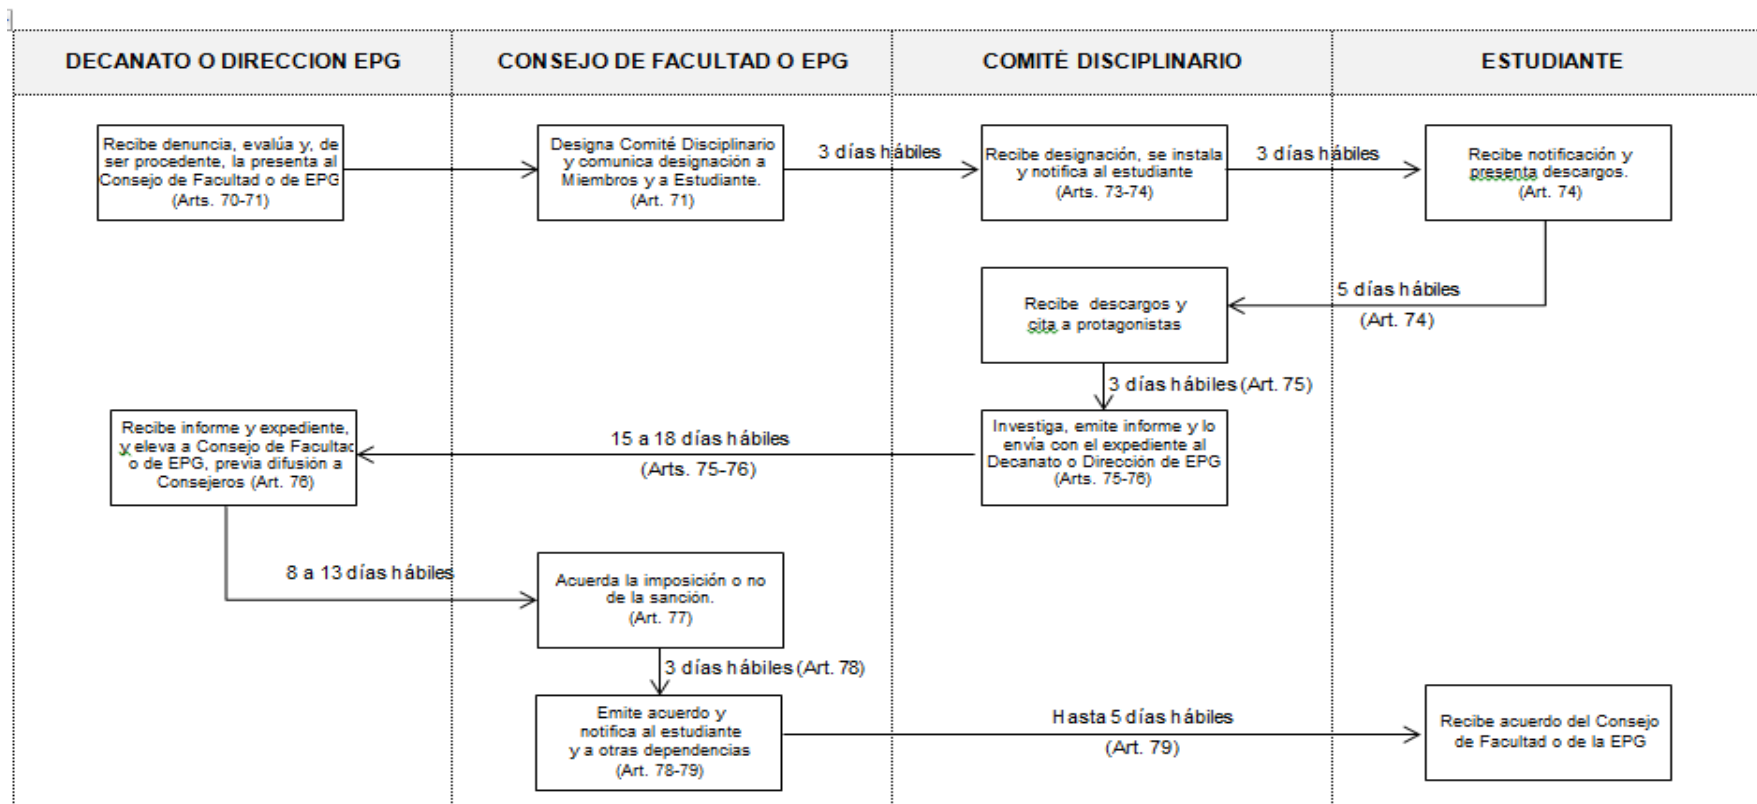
| DECANATO O DIRECCION EPG | CONSEJO DE FACULTAD O EPG | COMITÉ DISCIPLINARIO | ESTUDIANTE |
|---|---|---|---|

Recibe denuncia, evalúa y, de ser procedente, la presenta al Consejo de Facultad o de EPG (Arts. 70-71)

Designa Comité Disciplinario y comunica designación a Miembros y a Estudiante. (Art. 71)

3 días hábiles

Recibe designación, se instala y notifica al estudiante (Arts. 73-74)

3 días hábiles

Recibe notificación y presenta descargos. (Art. 74)

5 días hábiles

(Art. 74)

Recibe descargos y cita a protagonistas

3 días hábiles (Art. 75)

Investiga, emite informe y lo envía con el expediente al Decanato o Dirección de EPG (Arts. 75-76)

15 a 18 días hábiles

(Arts. 75-76)

Recibe informe y expediente, y eleva a Consejo de Facultac o de EPG, previa difusión a Consejeros (Art. 76)

8 a 13 días hábiles

Acuerda la imposición o no de la sanción. (Art. 77)

3 días hábiles (Art. 78)

Emite acuerdo y notifica al estudiante y a otras dependencias (Art. 78-79)

Hasta 5 días hábiles

(Art. 79)

Recibe acuerdo del Consejo de Facultad o de la EPG